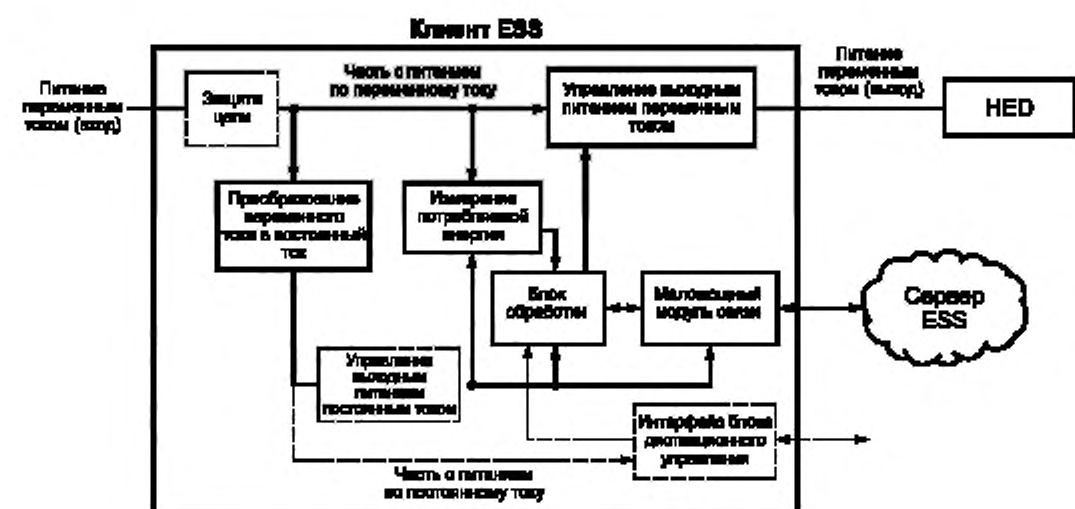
Клиент ESS

Питание переменным током (вход)

Защита цепи

Часть с питанием по переменному току

Управление выходным питанием переменным током

Питание переменным током (выход)

HED

Преобразование переменного тока в постоянный ток

Измерение потребляемой энергии

Блок обработки

Маломощный модуль связи

Сервер ESS

Управление выходным питанием постоянным током

Интерфейс блока дистанционного управления

Часть с питанием по постоянному току